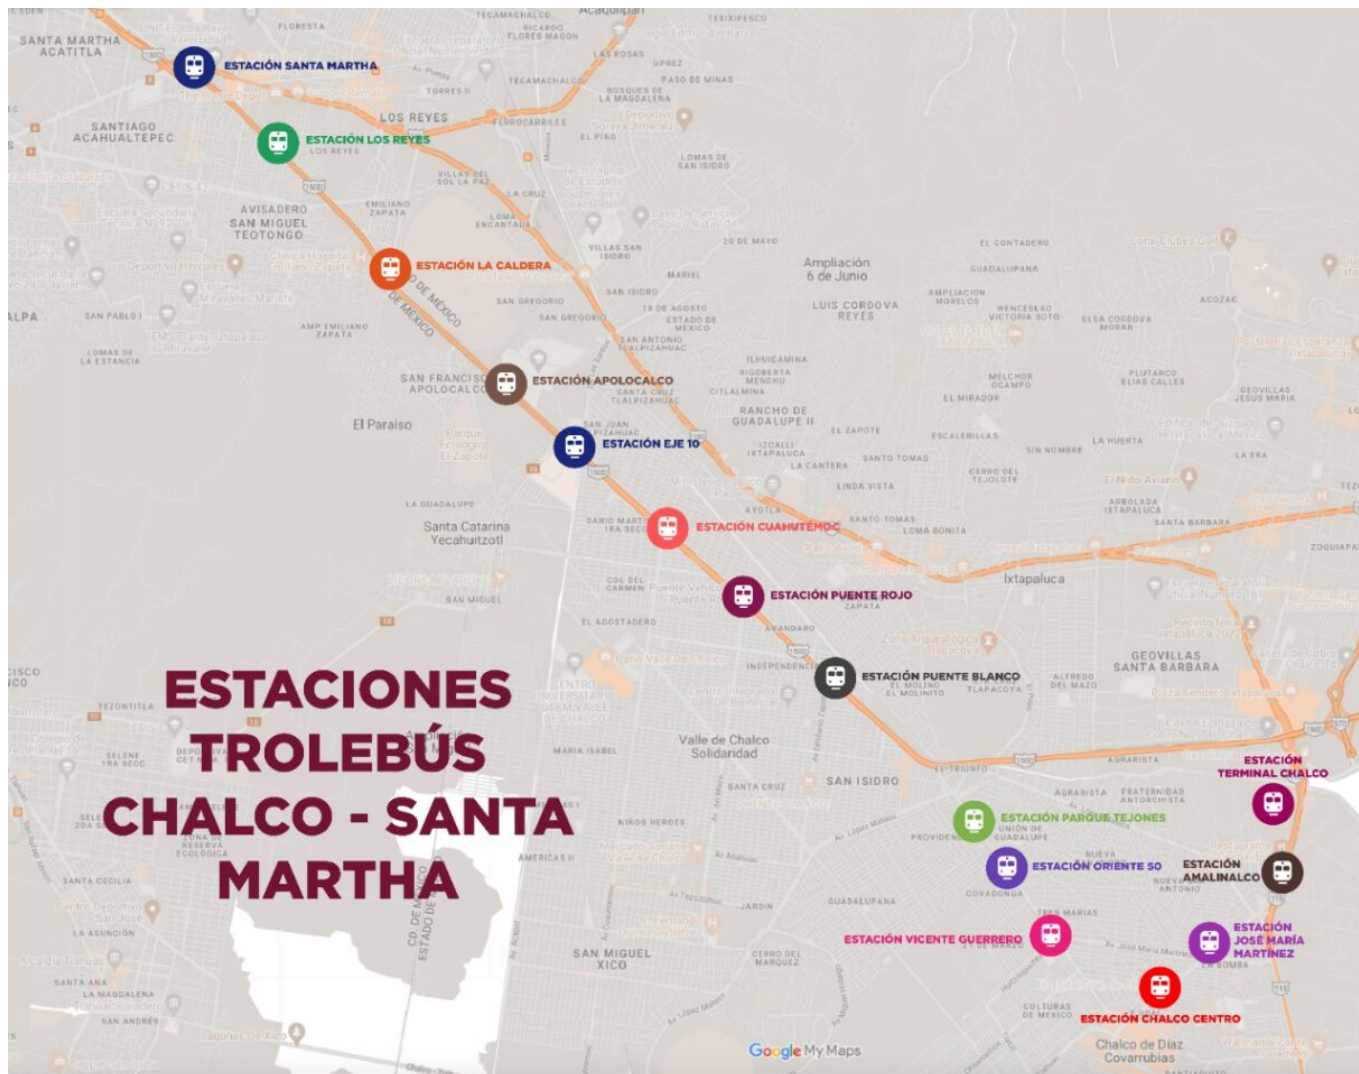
ESTACIÓN SANTA MARTHA

ESTACIÓN LOS REYES

ESTACIÓN LA CALDERA

ESTACIÓN APOLOCALCO

ESTACIÓN EJE 10

ESTACIÓN CUAUHTÉMOC

ESTACIÓN PUENTE ROJO

ESTACIÓN PUENTE BLANCO

ESTACIÓN TERMINAL CHALCO

ESTACIÓN PARQUE TEJONES

ESTACIÓN ORIENTE 50

ESTACIÓN AMALINALCO

ESTACIÓN VICENTE GUERRERO

ESTACIÓN JOSÉ MARÍA MARTÍNEZ

ESTACIÓN CHALCO CENTRO

ESTACIONES TROLEBÚS CHALCO - SANTA MARTHA

SANTA MARTHA ACATITLA

SANTIAGO ACAHUALTEPEC

LOS REYES

AVISADERO SAN MIGUEL TEOTONGO

Ampliación 6 de Junio

LUIS CORDOVA REYES

SAN FRANCISCO APOLOCALCO

El Paraíso

Santa Catarina Yecahuitzotl

Ixtapaluca

GEOVILLAS SANTA BARBARA

Valle de Chalco Solidaridad

SAN ISIDRO

SAN MIGUEL XICO

Chalco de Díaz Covarrubias

Google My Maps